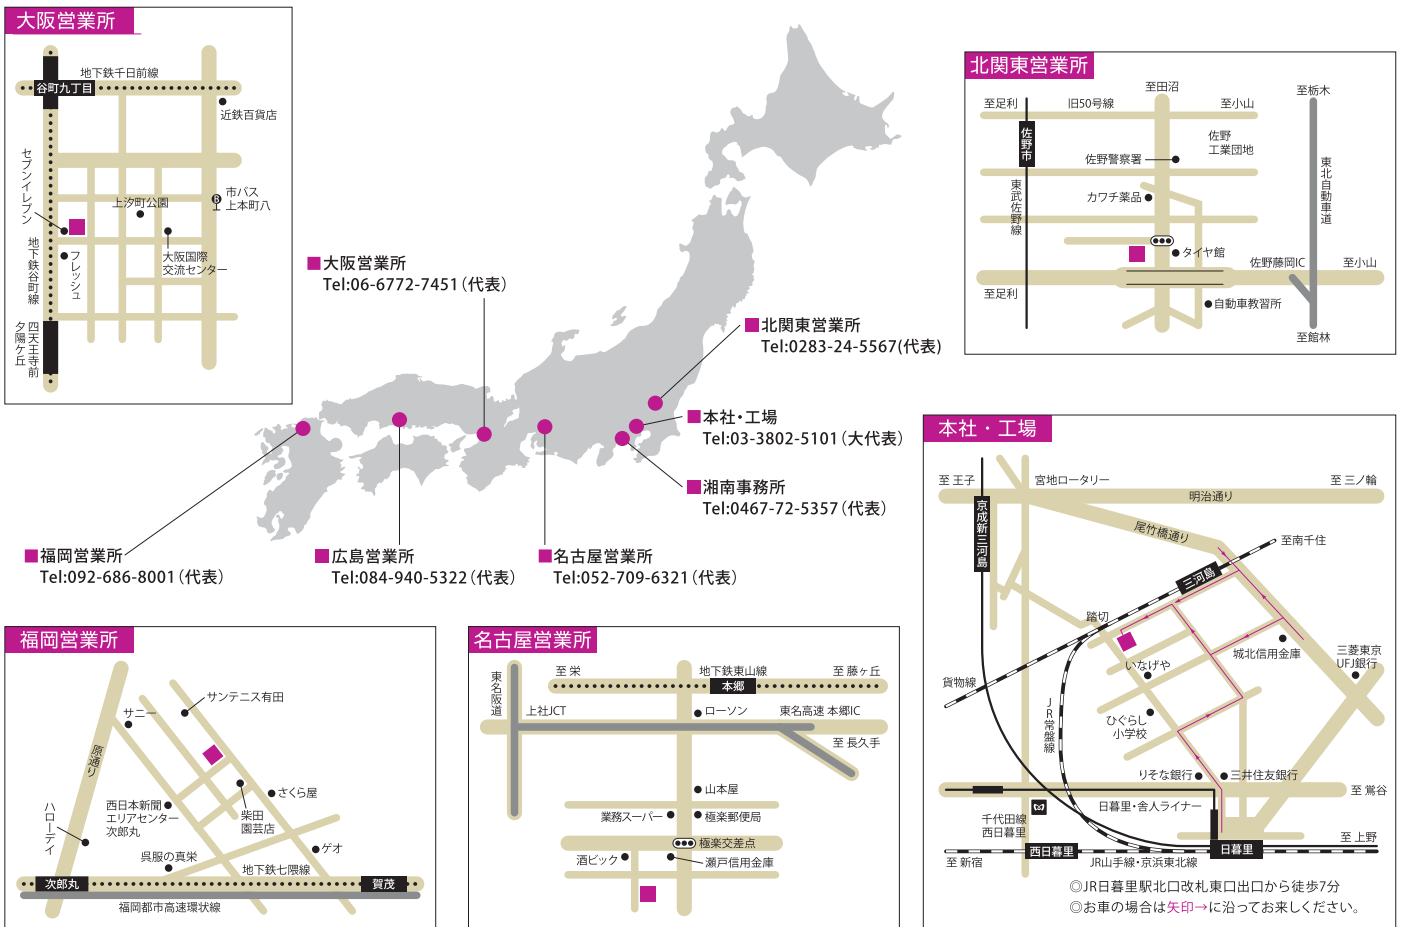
大阪営業所

地下鉄千日前線
谷町九丁目
近鉄百貨店
セブンイレブン
上汐町公園
市バス
上本町八
地下鉄谷町線
フレッシュ
大阪国際
交流センター
四天王寺前
夕陽ケ丘

■大阪営業所
Tel:06-6772-7451(代表)

■北関東営業所
Tel:0283-24-5567(代表)

■本社・工場
Tel:03-3802-5101(大代表)

■湘南事務所
Tel:0467-72-5357(代表)

■福岡営業所
Tel:092-686-8001(代表)

■広島営業所
Tel:084-940-5322(代表)

■名古屋営業所
Tel:052-709-6321(代表)

北関東営業所

至田沼
至足利
旧50号線
至小山
至栃木
佐野市
佐野
工業団地
佐野警察署
東武佐野線
カワチ薬品
東北自動車道
タイヤ館
佐野藤岡IC
至小山
至足利
自動車教習所
至館林

本社・工場

至 王子
宮地ロータリー
至 三ノ輪
明治通り
京成新三河島
尾竹橋通り
至南千住
三河島
踏切
貨物線
城北信用金庫
三菱東京
UFJ銀行
いなげや
JR常磐線
ひぐらし
小学校
りそな銀行
三井住友銀行
至 鶯谷
日暮里・舎人ライナー
千代田線
西日暮里
至 上野
至 新宿
西日暮里
日暮里
JR山手線・京浜東北線
◎JR日暮里駅北口改札東口出口から徒歩7分
◎お車の場合は矢印→に沿ってお来しください。

福岡営業所

サンテニス有田
サニー
原通り
さくら屋
西日本新聞
エリアセンター
次郎丸
柴田
園芸店
ハローデイ
ゲオ
呉服の真栄
地下鉄七隈線
次郎丸
賀茂
福岡都市高速環状線

名古屋営業所

東名阪道
至 栄
地下鉄東山線
至 藤ヶ丘
本郷
上社JCT
ローソン
東名高速 本郷IC
至 長久手
山本屋
業務スーパー
極楽郵便局
極楽交差点
酒ビック
瀬戸信用金庫